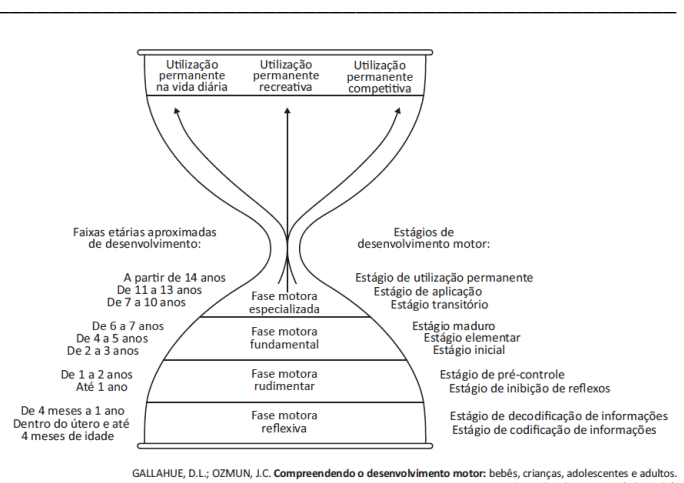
Utilização permanente na vida diária

Utilização permanente recreativa

Utilização permanente competitiva

Faixas etárias aproximadas de desenvolvimento:

Estágios de desenvolvimento motor:

A partir de 14 anos
De 11 a 13 anos
De 7 a 10 anos

Fase motora especializada

Estágio de utilização permanente
Estágio de aplicação
Estágio transitório

De 6 a 7 anos
De 4 a 5 anos
De 2 a 3 anos

Fase motora fundamental

Estágio maduro
Estágio elementar
Estágio inicial

De 1 a 2 anos
Até 1 ano

Fase motora rudimentar

Estágio de pré-controle
Estágio de inibição de reflexos

De 4 meses a 1 ano
Dentro do útero e até 4 meses de idade

Fase motora reflexiva

Estágio de decodificação de informações
Estágio de codificação de informações

GALLAHUE, D.L.; OZMUN, J.C. **Compreendendo o desenvolvimento motor:** bebês, crianças, adolescentes e adultos.